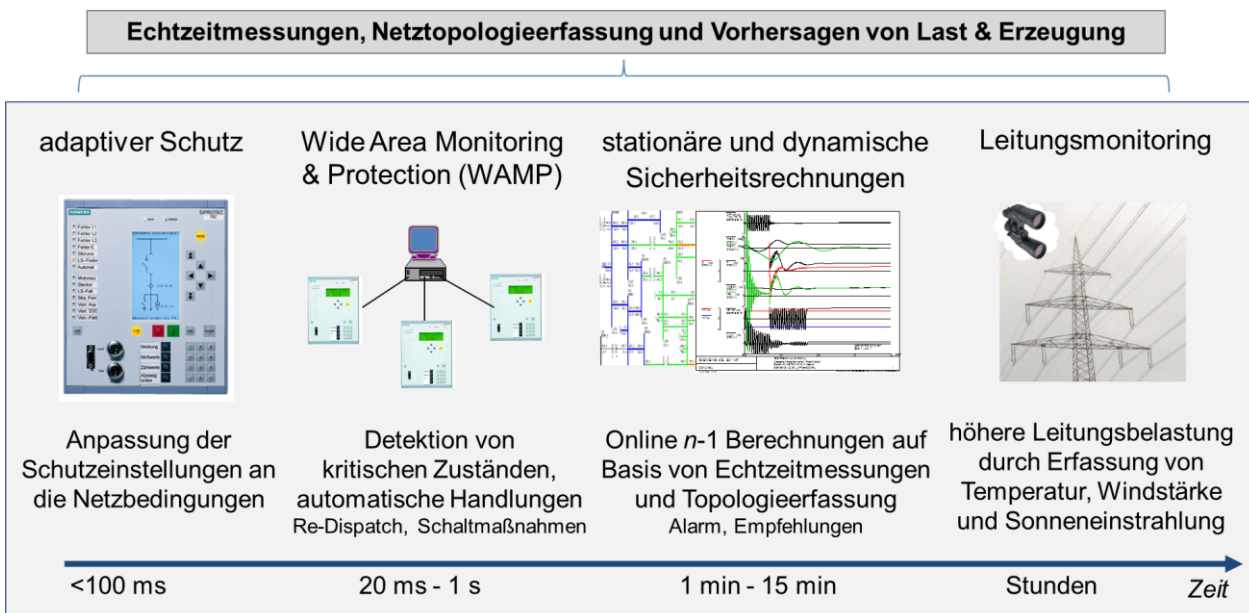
Echtzeitmessungen, Netztopologieerfassung und Vorhersagen von Last & Erzeugung

adaptiver Schutz

Wide Area Monitoring & Protection (WAMP)

stationäre und dynamische Sicherheitsrechnungen

Leitungsmonitoring

Anpassung der Schutzeinstellungen an die Netzbedingungen

Detektion von kritischen Zuständen, automatische Handlungen
Re-Dispatch, Schaltmaßnahmen

Online $n$-1 Berechnungen auf Basis von Echtzeitmessungen und Topologieerfassung
Alarm, Empfehlungen

höhere Leitungsbelastung durch Erfassung von Temperatur, Windstärke und Sonneneinstrahlung

<100 ms

20 ms - 1 s

1 min - 15 min

Stunden

Zeit